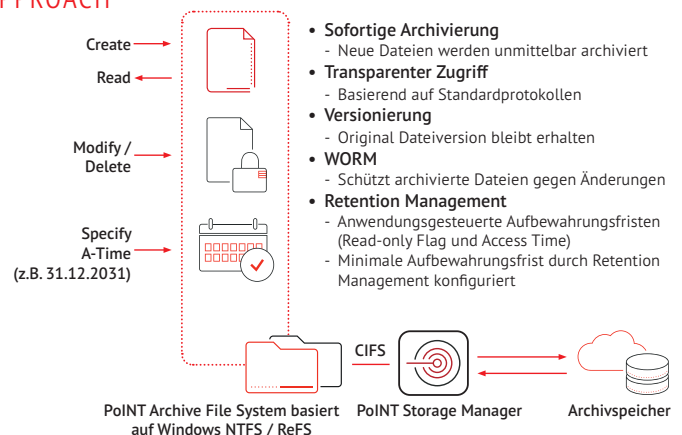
PPROACH

Create

Read

Modify / Delete

Specify A-Time (z.B. 31.12.2031)

• Sofortige Archivierung
- Neue Dateien werden unmittelbar archiviert
• Transparenter Zugriff
- Basierend auf Standardprotokollen
• Versionierung
- Original Dateiversion bleibt erhalten
• WORM
- Schützt archivierte Dateien gegen Änderungen
• Retention Management
- Anwendungsgesteuerte Aufbewahrungsfristen (Read-only Flag und Access Time)
- Minimale Aufbewahrungsfrist durch Retention Management konfiguriert

CIFS

PoINT Archive File System basiert auf Windows NTFS / ReFS

PoINT Storage Manager

Archivspeicher